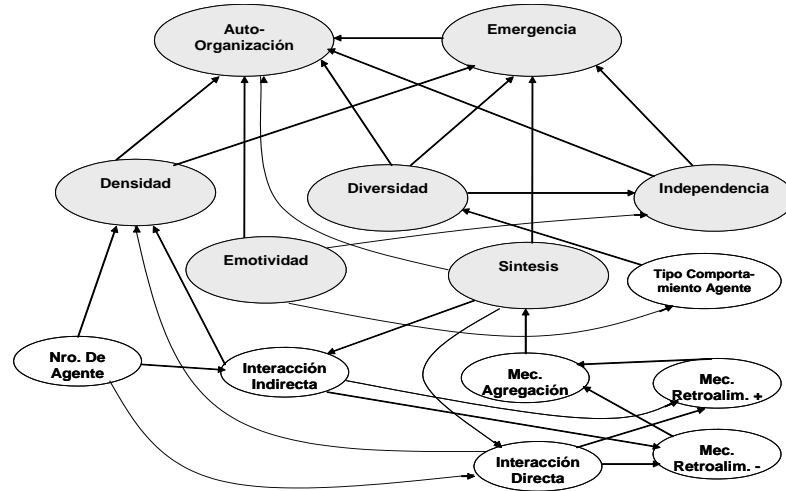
Auto-Organización

Emergencia

Densidad

Diversidad

Independencia

Emotividad

Sintesis

Tipo Comportamiento Agente

Nro. De Agente

Interacción Indirecta

Mec. Agregación

Mec. Retroalim. +

Mec. Retroalim. -

Interacción Directa